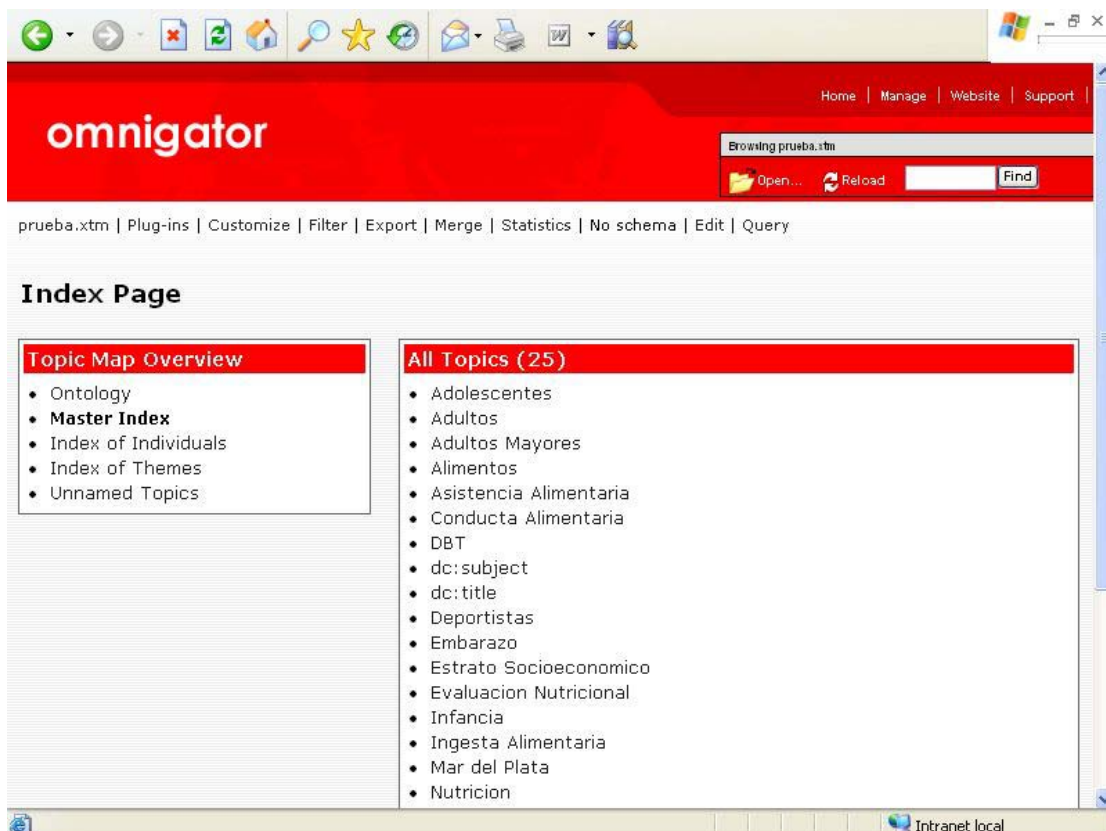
Home | Manage | Website | Support

omnigator

Browsing prueba.xtm

Open... Reload Find

prueba.xtm | Plug-ins | Customize | Filter | Export | Merge | Statistics | No schema | Edit | Query

Index Page

Topic Map Overview

- Ontology
- **Master Index**
- Index of Individuals
- Index of Themes
- Unnamed Topics

All Topics (25)

- Adolescentes
- Adultos
- Adultos Mayores
- Alimentos
- Asistencia Alimentaria
- Conducta Alimentaria
- DBT
- dc:subject
- dc:title
- Deportistas
- Embarazo
- Estrato Socioeconomico
- Evaluacion Nutricional
- Infancia
- Ingesta Alimentaria
- Mar del Plata
- Nutricion

Intranet local